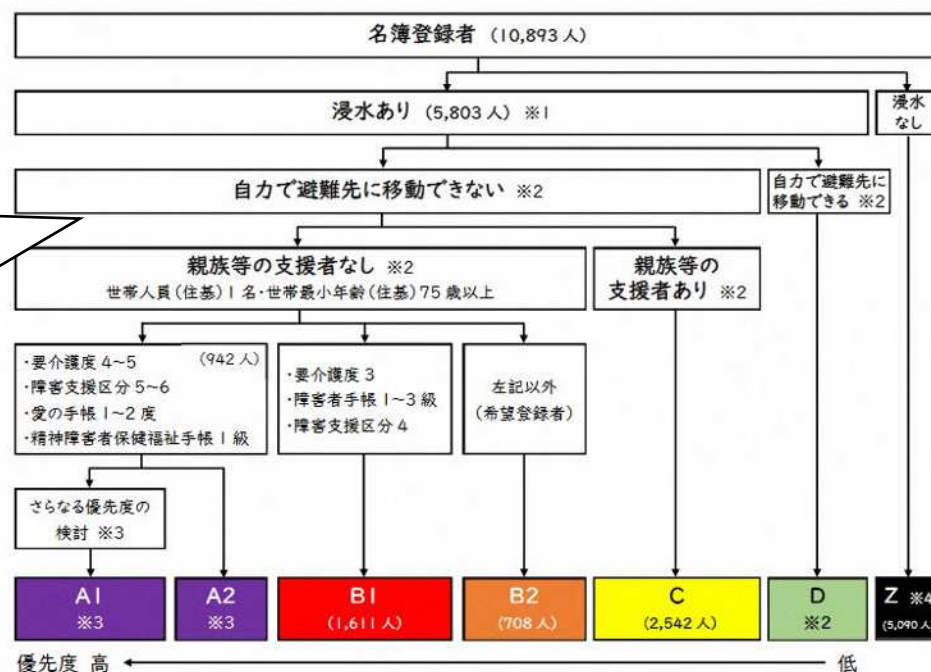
名簿登録者 (10,893 人)

浸水あり (5,803 人) ※1

浸水なし

自力で避難先に移動できない ※2

自力で避難先に移動できる ※2

親族等の支援者なし ※2
世帯人員(住基)1名・世帯最小年齢(住基)75歳以上

親族等の支援者あり ※2

・要介護度 4~5 (942 人)
・障害支援区分 5~6
・愛の手帳 1~2 度
・精神障害者保健福祉手帳 1 級

・要介護度 3
・障害者手帳 1~3 級
・障害支援区分 4

左記以外
(希望登録者)

さらなる優先度の検討 ※3

A1
※3

A2
※3

B1
(1,611 人)

B2
(708 人)

C
(2,542 人)

D
※2

Z ※4
(5,090 人)

優先度 高

低